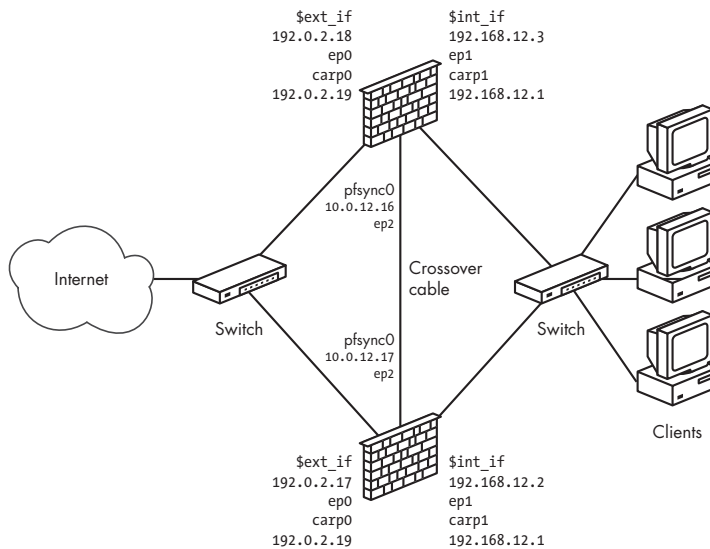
$ext_if
192.0.2.18
ep0
carp0
192.0.2.19

$int_if
192.168.12.3
ep1
carp1
192.168.12.1

pfsync0
10.0.12.16
ep2

Internet

Crossover cable

Switch

Switch

pfsync0
10.0.12.17
ep2

Clients

$ext_if
192.0.2.17
ep0
carp0
192.0.2.19

$int_if
192.168.12.2
ep1
carp1
192.168.12.1